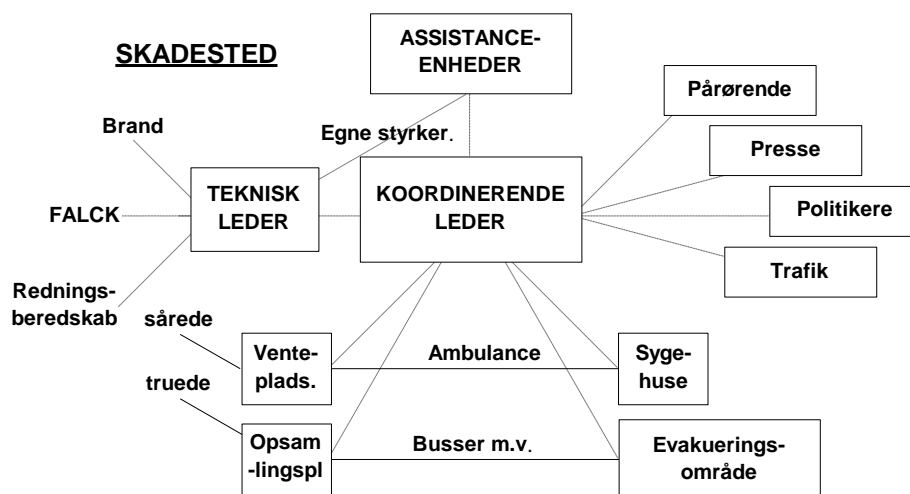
SKADESTED

ASSISTANCE-ENHEDER

Pårørende

Brand

Egne styrker.

Presse

TEKNISK LEDER

KOORDINERENDE LEDER

FALCK

Politikere

Trafik

Rednings-beredskab

sårede

Vente-plads.

Ambulance

Syge-huse

truede

Opsam-lingspl

Busser m.v.

Evakuerings-område